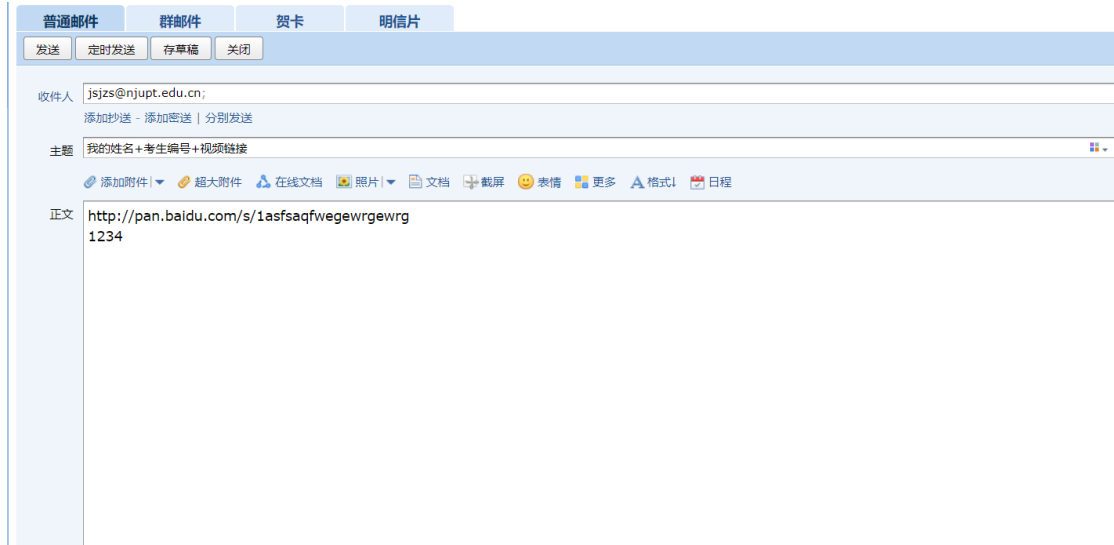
普通邮件 群邮件 贺卡 明信片

发送 定时发送 存草稿 关闭

收件人 jsjzs@njupt.edu.cn;

添加抄送 - 添加密送 | 分别发送

主题 我的姓名+考生编号+视频链接

添加附件 | 超大附件 在线文档 照片 | 文档 截屏 表情 更多 格式 日程

正文 http://pan.baidu.com/s/1asfsaqfwegewrgewrg
1234